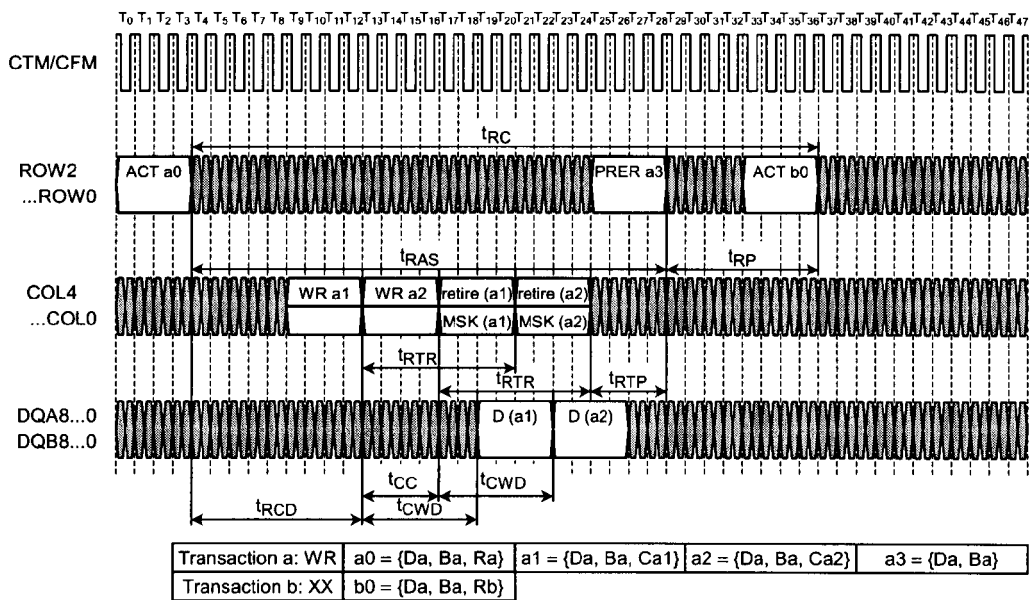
$T_0$ $T_1$ $T_2$ $T_3$ $T_4$ $T_5$ $T_6$ $T_7$ $T_8$ $T_9$ $T_{10}$ $T_{11}$ $T_{12}$ $T_{13}$ $T_{14}$ $T_{15}$ $T_{16}$ $T_{17}$ $T_{18}$ $T_{19}$ $T_{20}$ $T_{21}$ $T_{22}$ $T_{23}$ $T_{24}$ $T_{25}$ $T_{26}$ $T_{27}$ $T_{28}$ $T_{29}$ $T_{30}$ $T_{31}$ $T_{32}$ $T_{33}$ $T_{34}$ $T_{35}$ $T_{36}$ $T_{37}$ $T_{38}$ $T_{39}$ $T_{40}$ $T_{41}$ $T_{42}$ $T_{43}$ $T_{44}$ $T_{45}$ $T_{46}$ $T_{47}$

CTM/CFM

$t_{RC}$

ROW2 ...ROW0

ACT a0

PRER a3

ACT b0

$t_{RAS}$

$t_{RP}$

COL4 ...COL0

WR a1

WR a2

retire (a1)

retire (a2)

MSK (a1)

MSK (a2)

$t_{RTR}$

$t_{RTR}$

$t_{RTP}$

DQA8...0 DQB8...0

D (a1)

D (a2)

$t_{CC}$

$t_{CWD}$

$t_{RCD}$

$t_{CWD}$

| Transaction a: WR | a0 = {Da, Ba, Ra} | a1 = {Da, Ba, Ca1} | a2 = {Da, Ba, Ca2} | a3 = {Da, Ba} |
|---|---|---|---|---|
| Transaction b: XX | b0 = {Da, Ba, Rb} | | | |